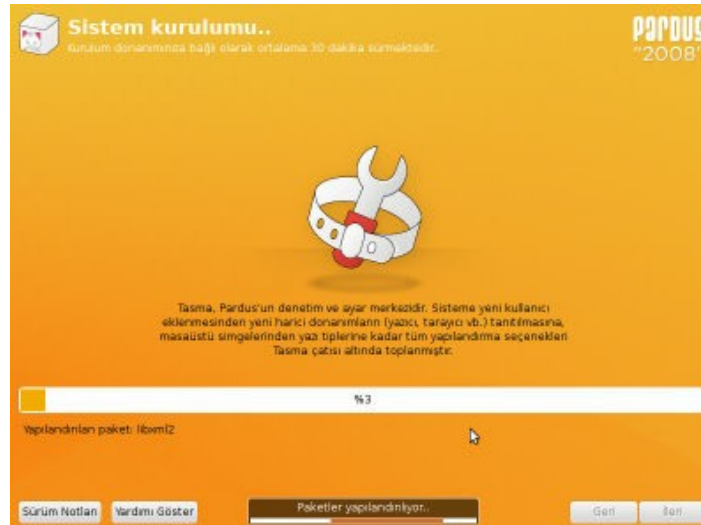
Sistem kurulumu..

Kurulum donanımınıza bağlı olarak ortalama 30 dakika sürmektedir.

PARDUS "2008"

Tasma, Pardus'un denetim ve ayar merkezidir. Sisteme yeni kullanıcı eklenmesinden yeni harici donanımların (yazıcı, tarayıcı vb.) tanıtılmasına, masaüstü simgelerinden yazı tiplerine kadar tüm yapılandırma seçenekleri Tasma çatısı altında toplanmıştır.

%3

Yapılandırılan paket: libxml2

Sürüm Notları

Yardımı Göster

Paketler yapılandırılıyor..

Geri

İleri